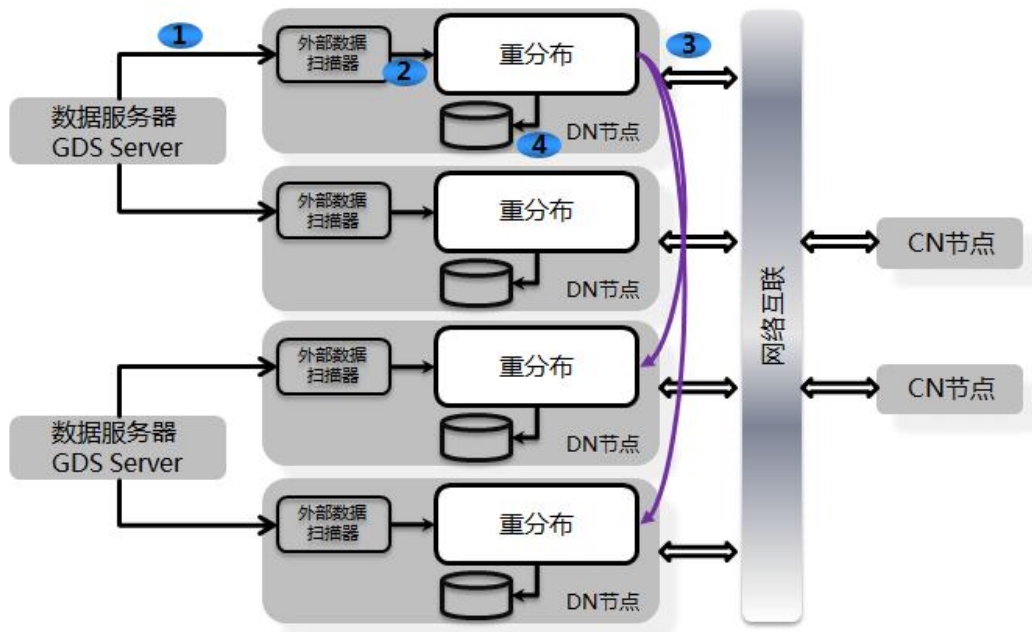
1

外部数据扫描器

2

重分布

3

4

DN节点

数据服务器
GDS Server

外部数据扫描器

重分布

DN节点

外部数据扫描器

重分布

DN节点

数据服务器
GDS Server

外部数据扫描器

重分布

DN节点

网络互联

CN节点

CN节点